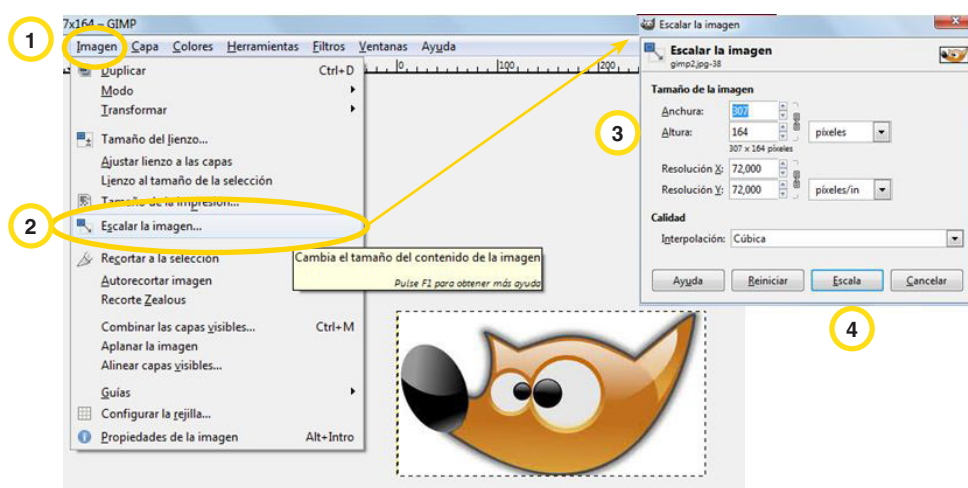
1

7x164 – GIMP

Imagen Capa Colores Herramientas Filtros Ventanas Ayuda

|0 |100 |200

Duplicar Ctrl+D
Modo
Transformar
Tamaño del lienzo...
Ajustar lienzo a las capas
Lienzo al tamaño de la selección
Tamaño de la impresión...
Escalar la imagen...
Recortar a la selección
Autorecortar imagen
Recorte Zealous
Combinar las capas visibles... Ctrl+M
Aplanar la imagen
Alinear capas visibles...
Guías
Configurar la rejilla...
Propiedades de la imagen Alt+Intro

2

Cambia el tamaño del contenido de la imagen
Pulse F1 para obtener más ayuda

Escalar la imagen

Escalar la imagen
gimp2.jpg-38

3

Tamaño de la imagen
Anchura: 307
Altura: 164 píxeles
307 × 164 píxeles
Resolución X: 72,000
Resolución Y: 72,000 píxeles/in

Calidad
Interpolación: Cúbica

Ayuda Reiniciar Escala Cancelar

4